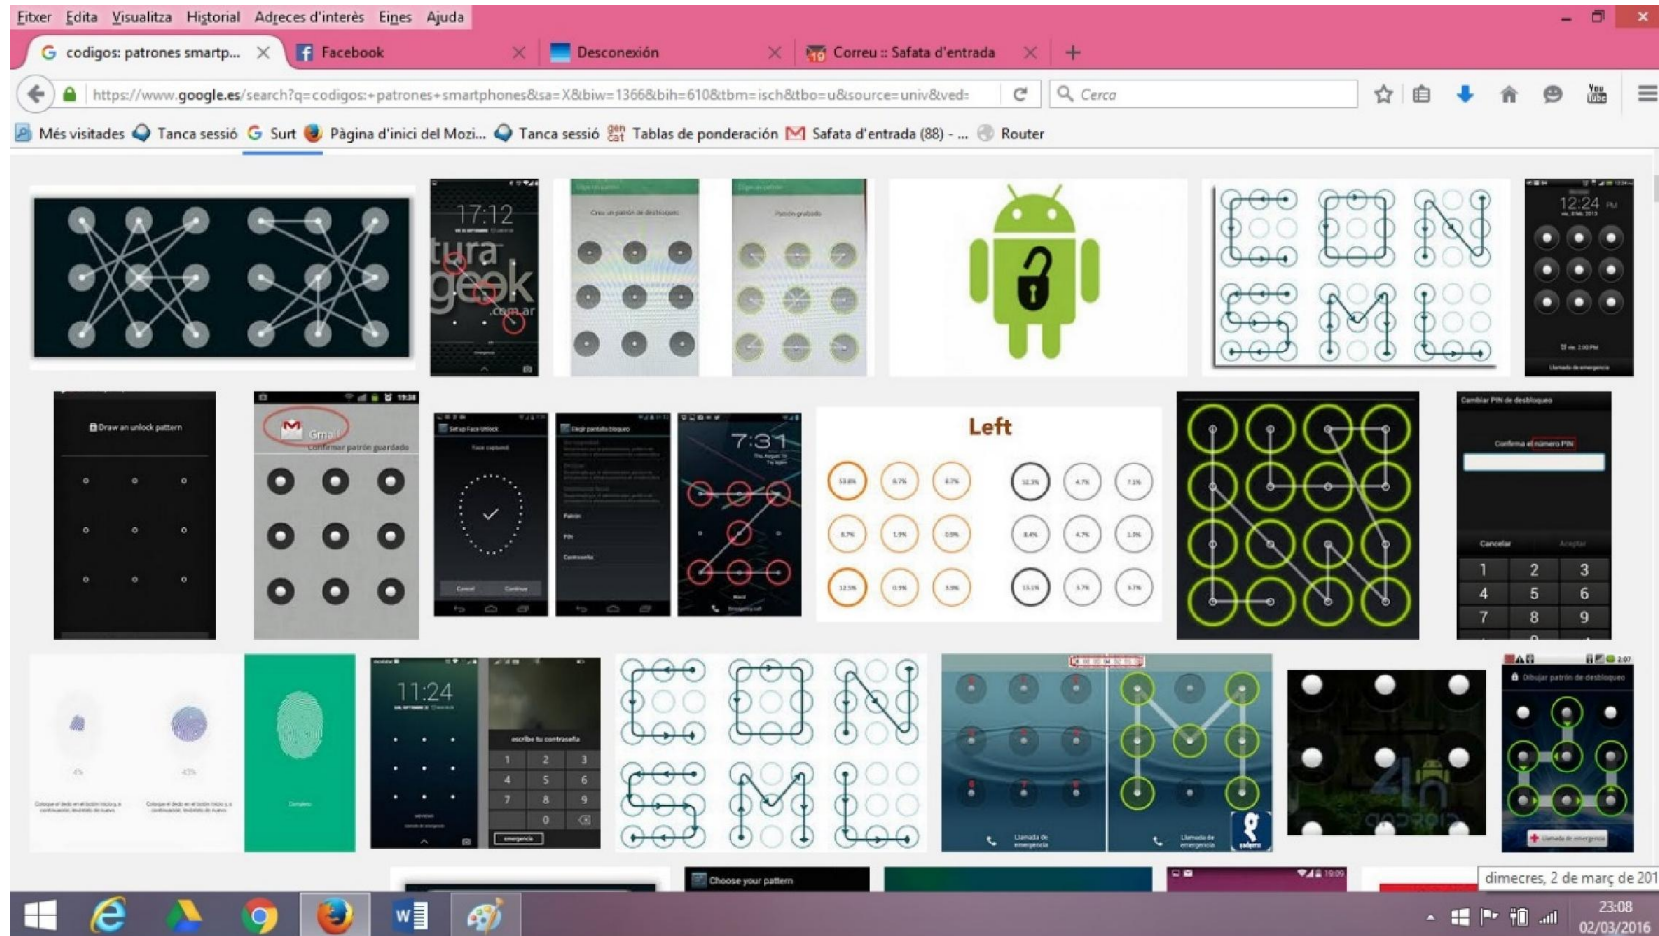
Fitxer Edita Visualitza Historial Adreces d'interès Eines Ajuda

codigos: patrones smartp... Facebook Desconexión Correu :: Safata d'entrada

https://www.google.es/search?q=codigos:+patrones+smartphones&sa=X&biw=1366&bih=610&tbm=isch&tbo=u&source=univ&ved=

Cerca

Més visitades Tanca sessió Surt Pàgina d'inici del Mozi... Tanca sessió Tablas de ponderación Safata d'entrada (88) - ... Router

17:12

12:24

Draw an unlock pattern

Gmail

Confirmar patrón guardado

7:31

Left

Cambiar PIN de desbloqueo

Confirma el número PIN

Cancelar Aceptar

1 2 3
4 5 6
7 8 9

11:24

1 2 3
4 5 6
7 8 9
0

Choose your pattern

dimecres, 2 de març de 201

23:08
02/03/2016